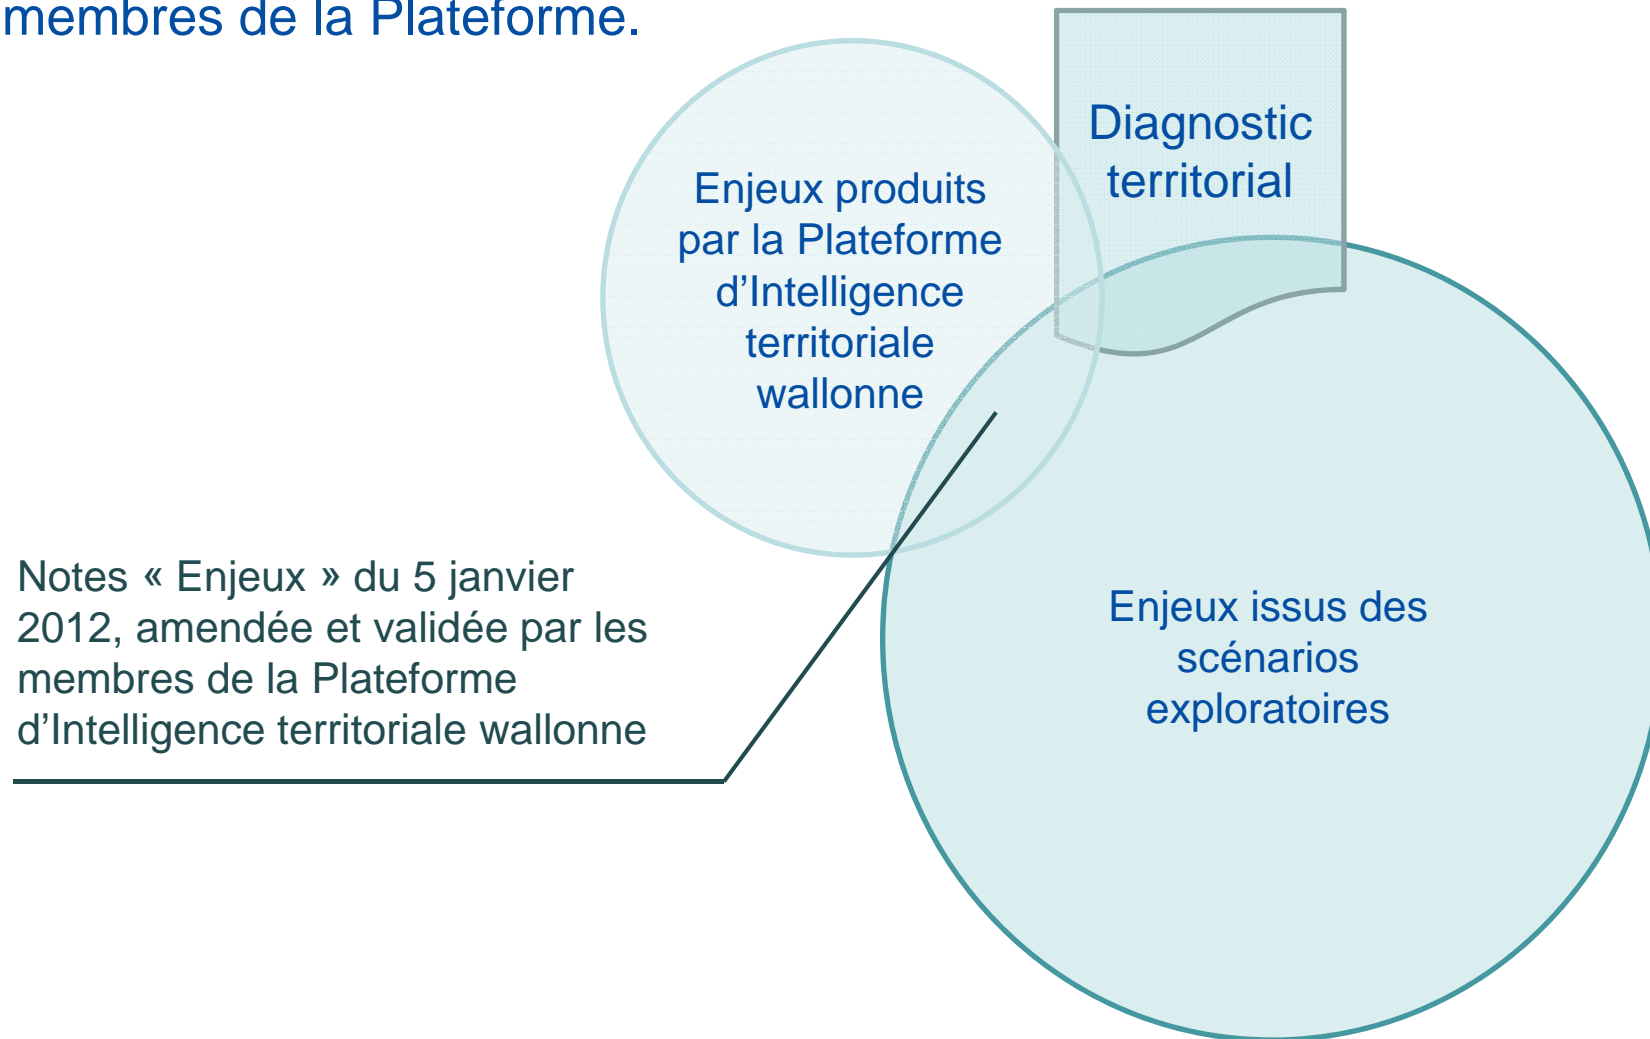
membres de la Plateforme.

Enjeux produits par la Plateforme d'Intelligence territoriale wallonne

Diagnostic territorial

Notes « Enjeux » du 5 janvier 2012, amendée et validée par les membres de la Plateforme d'Intelligence territoriale wallonne

Enjeux issus des scénarios exploratoires